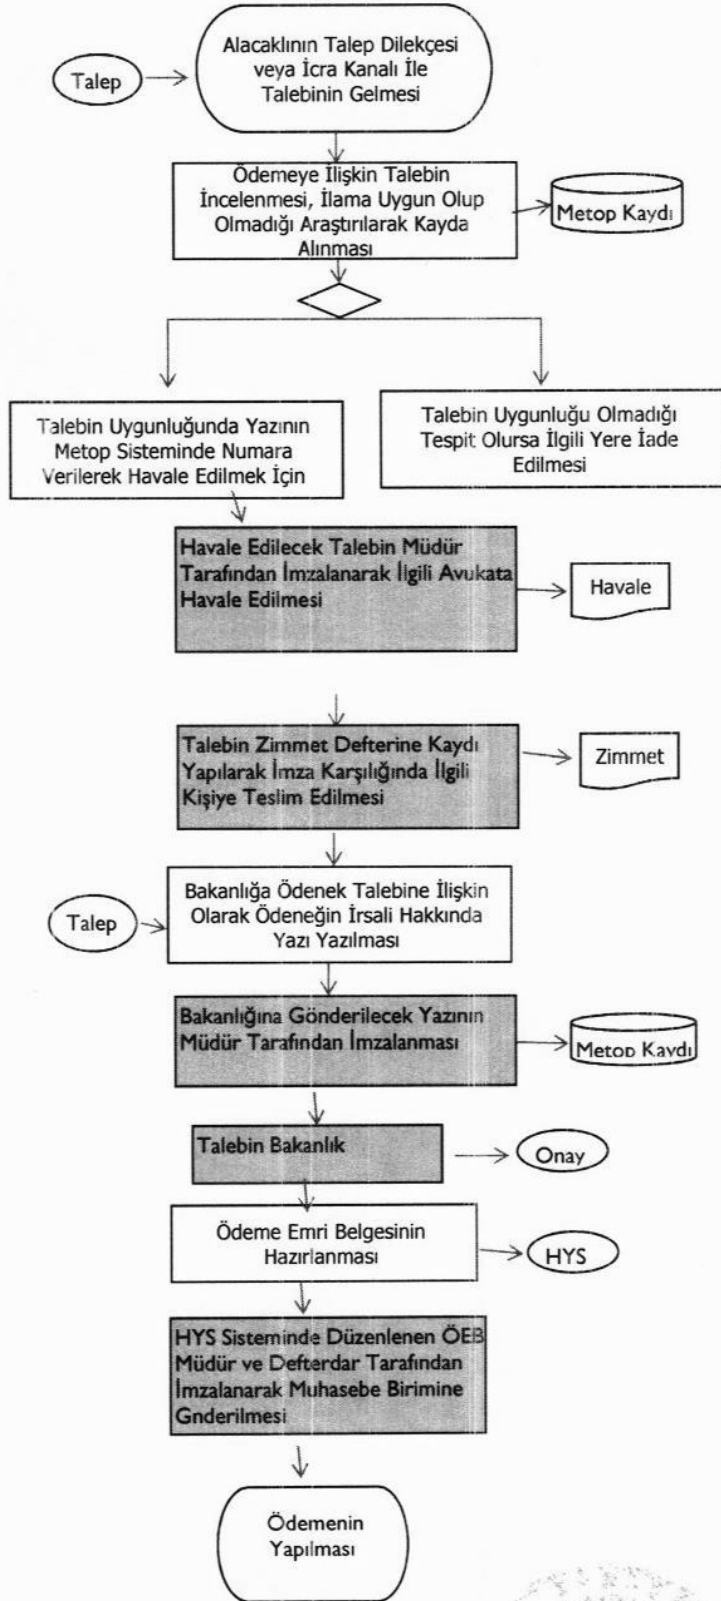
Talep

Alacaklının Talep Dilekçesi veya İcra Kanalı İle Talebinin Gelmesi

Ödemeye İlişkin Talebin İncelenmesi, İlama Uygun Olup Olmadığı Araştırılarak Kayda Alınması

Metop Kaydı

Talebin Uygunluğunda Yazının Metop Sisteminde Numara Verilerek Havale Edilmek İçin

Talebin Uygunluğu Olmadığı Tespit Olursa İlgili Yere İade Edilmesi

Havale Edilecek Talebin Müdür Tarafından İmzalanarak İlgili Avukata Havale Edilmesi

Havale

Talebin Zimmet Defterine Kaydı Yapılarak İmza Karşılığında İlgili Kişiye Teslim Edilmesi

Zimmet

Talep

Bakanlığa Ödenek Talebine İlişkin Olarak Ödeneğin İrsali Hakkında Yazı Yazılması

Bakanlığına Gönderilecek Yazının Müdür Tarafından İmzalanması

Metop Kaydı

Talebin Bakanlık

Onay

Ödeme Emri Belgesinin Hazırlanması

HYS

HYS Sisteminde Düzenlenen ÖEB Müdür ve Defterdar Tarafından İmzalanarak Muhasebe Birimine Gnderilmesi

Ödemenin Yapılması